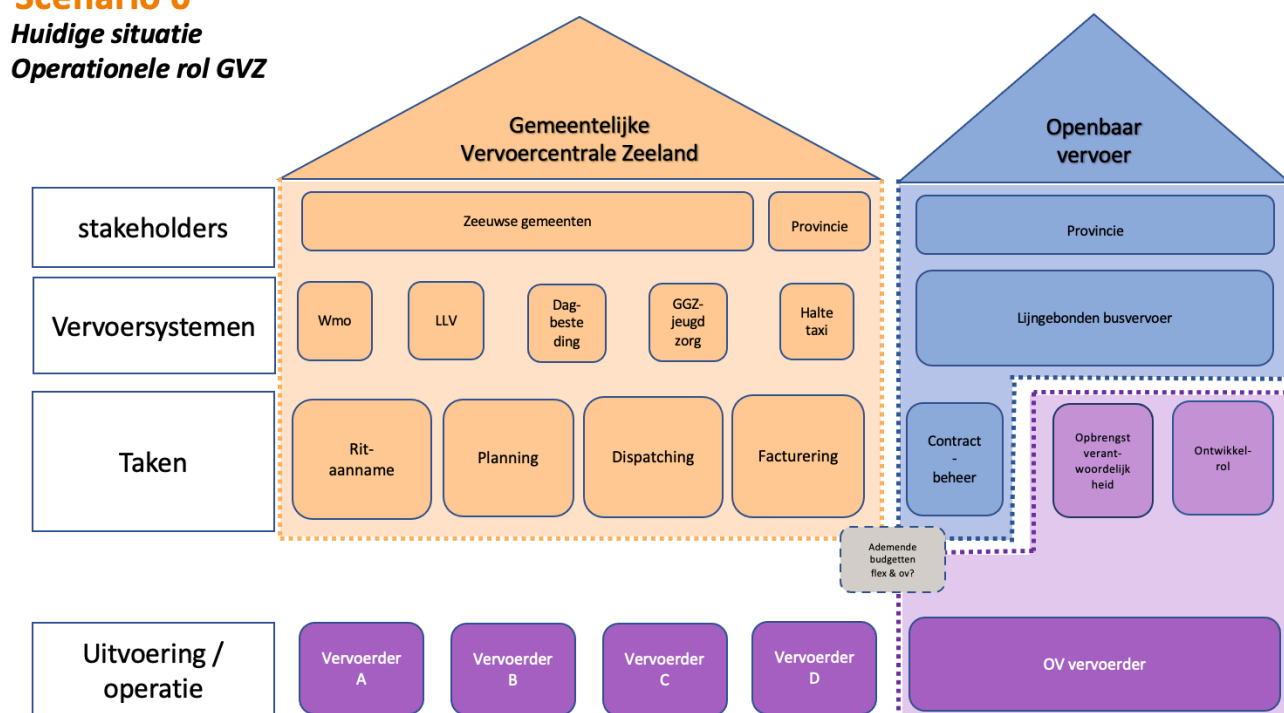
Scenario 0
Huidige situatie
Operationele rol GVZ

Gemeentelijke Vervoercentrale Zeeland

Openbaar vervoer

stakeholders

Zeeuwse gemeenten

Provincie

Provincie

Vervoersystemen

Wmo

LLV

Dagbesteding

GGZ-jeugdzorg

Halte taxi

Lijngebonden busvervoer

Taken

Ritaanname

Planning

Dispatching

Facturering

Contract - beheer

Opbrengst verantwoordelijkheid

Ontwikkelrol

Ademende budgetten flex & ov?

Uitvoering / operatie

Vervoerder A

Vervoerder B

Vervoerder C

Vervoerder D

OV vervoerder